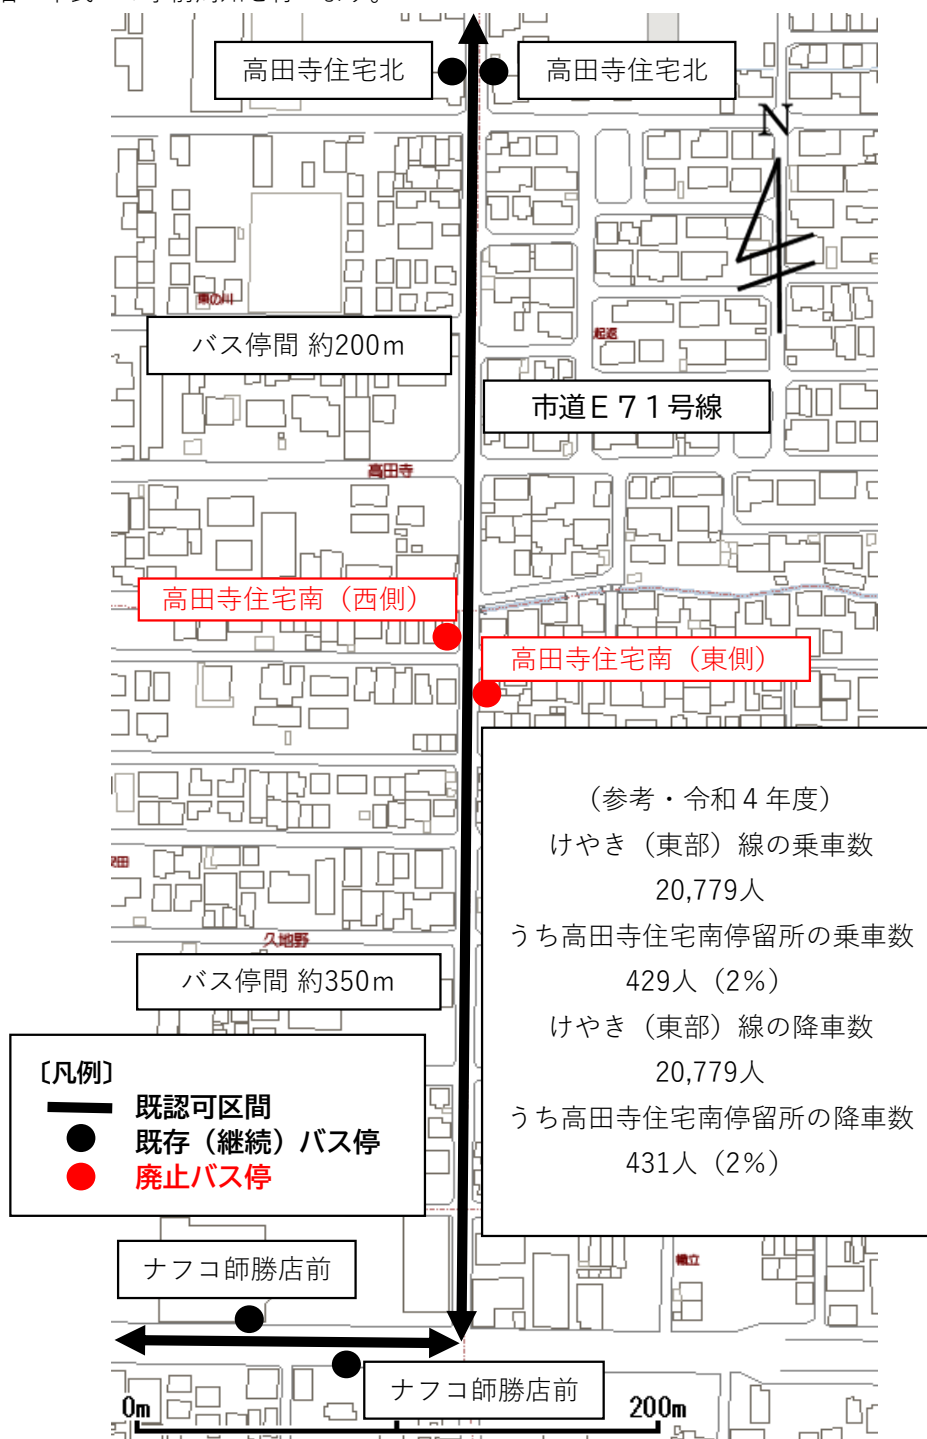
高田寺住宅北

高田寺住宅北

N

東の川

バス停間 約200m

起返

市道E71号線

高田寺

高田寺住宅南（西側）

高田寺住宅南（東側）

（参考・令和４年度）
けやき（東部）線の乗車数
20,779人
うち高田寺住宅南停留所の乗車数
429人（2%）
けやき（東部）線の降車数
20,779人
うち高田寺住宅南停留所の降車数
431人（2%）

久地野

バス停間 約350m

〔凡例〕
既認可区間
既存（継続）バス停
廃止バス停

横立

ナフコ師勝店前

ナフコ師勝店前

0m

200m